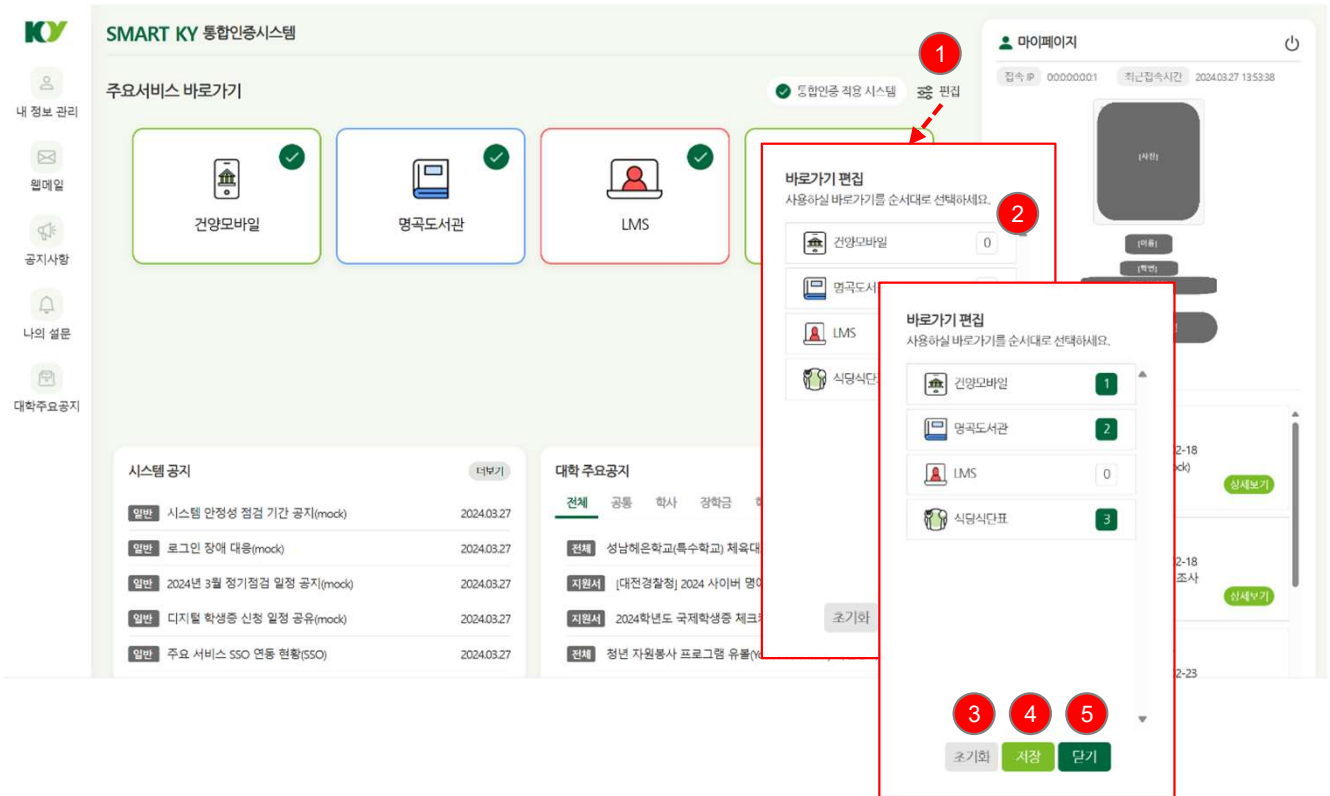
KY

내 정보 관리

웹메일

공지사항

나의 설문

대학주요공지

SMART KY 통합인증시스템

주요서비스 바로가기

통합인증 적용 시스템

1

편집

건양모바일

명곡도서관

LMS

시스템 공지

더보기

일반 시스템 안정성 점검 기간 공지(mock) 2024.03.27

일반 로그인 장애 대응(mock) 2024.03.27

일반 2024년 3월 정기점검 일정 공지(mock) 2024.03.27

일반 디지털 학생증 신청 일정 공유(mock) 2024.03.27

일반 주요 서비스 SSO 연동 현황(SSO) 2024.03.27

대학 주요공지

전체 공통 학사 장학금

전체 성남혜은학교(특수학교) 체육대

지원서 [대전경찰청] 2024 사이버 명여

지원서 2024학년도 국제학생증 체크

전체 청년 자원봉사 프로그램 유물(

마이페이지

접속 IP 000.000.001 최근접속시간 2024.03.27 13:53:38

[사진]

[이름]

[학번]

2-18

ck)

상세보기

2-18

조사

상세보기

2-23

바로가기 편집

사용하실 바로가기를 순서대로 선택하세요.

2

건양모바일 0

명곡도서

LMS

식당식단

초기화

바로가기 편집

사용하실 바로가기를 순서대로 선택하세요.

건양모바일 1

명곡도서관 2

LMS 0

식당식단표 3

3 4 5

초기화 저장 닫기